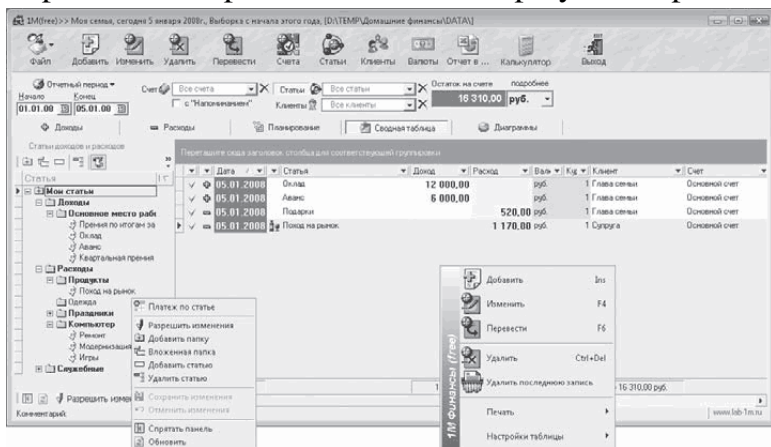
1M(free)>> Мое семья, сегодня 5 января 2008г., Выборка с начала этого года, [D:\TEMP\Домашние финансы\DATA\]

Файл Добавить Изменить Удалить Перевести Счета Статьи Клиенты Валюты Отчет в ... Калькулятор Выход

Отчетный период ▾
Начало 01.01.00
Конец 05.01.00
Счет Все счета
с "Напоминанием"
Статьи Все статьи
Клиенты Все клиенты
Остаток на счете подробнее
16 310,00 руб.

Доходы Расходы Планирование Сводная таблица Диаграммы

Статьи доходов и расходов

Перетащите сюда заголовок столбца для соответствующей группировки

Статья
Мои статьи
Доходы
Основное место рабо
Премия по итогам за
Оклад
Аванс
Квартальная премия
Расходы
Продукты
Поход на рынок
Одежда
Праздники
Компьютер
Ремонт
Модернизация
Игры
Служебные

| Дата | Статья | Доход | Расход | Валю | Кур | Клиент | Счет |
|---|---|---|---|---|---|---|---|
| 05.01.2008 | Оклад | 12 000,00 | | руб. | 1 | Глава семьи | Основной счет |
| 05.01.2008 | Аванс | 6 000,00 | | руб. | 1 | Глава семьи | Основной счет |
| 05.01.2008 | Подарки | | 520,00 | руб. | 1 | Глава семьи | Основной счет |
| 05.01.2008 | Поход на рынок | | 1 170,00 | руб. | 1 | Супруга | Основной счет |

Платеж по статье
Разрешить изменения
Добавить папку
Вложенная папка
Добавить статью
Удалить статью
Сохранить изменения
Отменить изменения
Спрятать панель
Обновить

1М Финансы (free)
Добавить Ins
Изменить F4
Перевести F6
Удалить Ctrl+Del
Удалить последнюю запись
Печать
Настройки таблицы

Разрешить изме
Комментарий:
16 310,00 руб.
www.lab-1m.ru